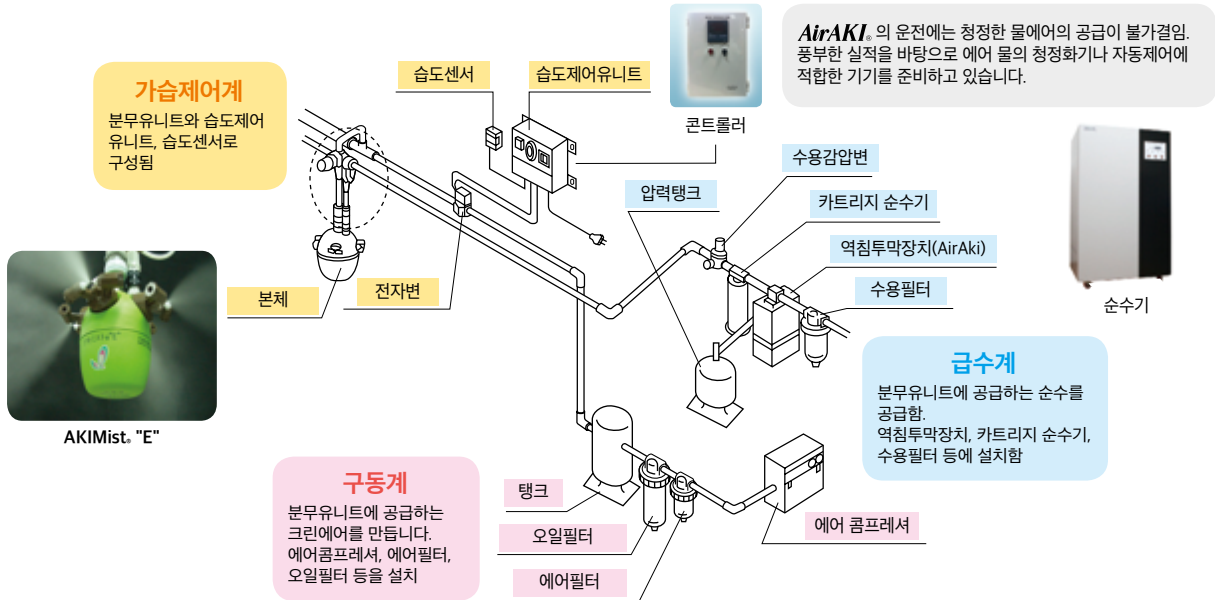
AirAKI® 의 운전에는 청정한 물에어의 공급이 불가결임. 풍부한 실적을 바탕으로 에어 물의 청정화기나 자동제어에 적합한 기기를 준비하고 있습니다.

가습제어계
분무유니트와 습도제어 유니트, 습도센서로 구성됨

습도센서

습도제어유니트

콘트롤러

수용감압변

압력탱크

카트리지 순수기

역침투막장치(AirAki)

수용필터

순수기

본체

전자변

AKIMist® "E"

급수계
분무유니트에 공급하는 순수를 공급함.
역침투막장치, 카트리지 순수기, 수용필터 등에 설치함

구동계
분무유니트에 공급하는 크린에어를 만듭니다.
에어콤프레셔, 에어필터, 오일필터 등을 설치

탱크

오일필터

에어필터

에어 콤프레셔